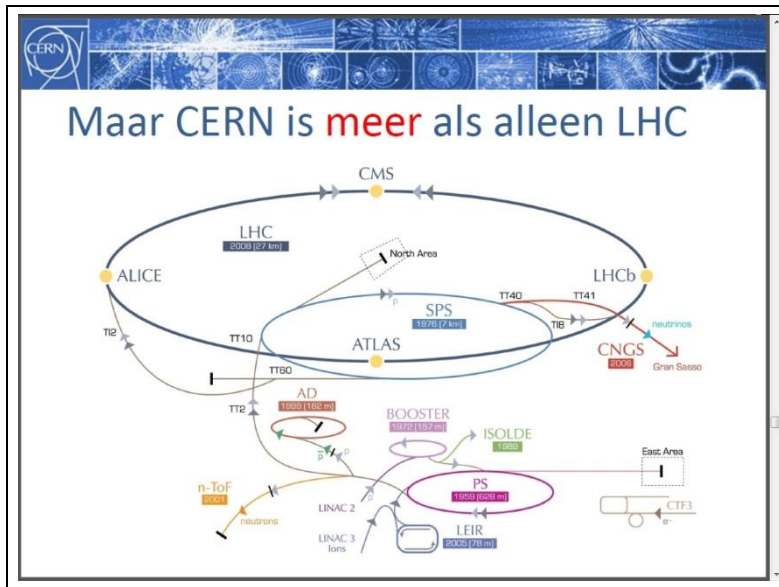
CERN

Maar CERN is meer als alleen LHC

CMS

LHC
2008 (27 km)

North Area

ALICE

LHCb

p

SPS
1976 (7 km)

TT40

TT41

TI2

TI8

neutrinos

TT10

ATLAS

CNGS
2006

TT60

Gran Sasso

AD
1999 (182 m)

TT2

BOOSTER
1972 (157 m)

ISOLDE
1989

East Area

$\bar{p}$

p

n-ToF
2001

PS
1959 (628 m)

LINAC 2

p

CTF3

$e^-$

neutrons

LINAC 3
Ions

LEIR
2005 (78 m)